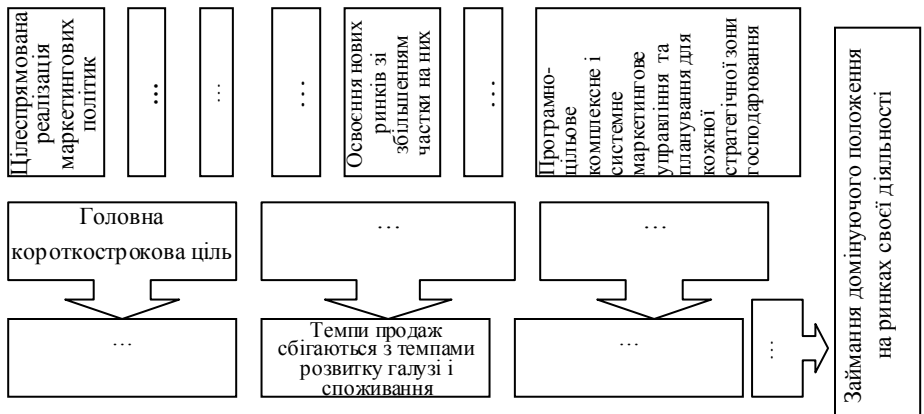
Цілеспрямована реалізація маркетингових політик

…

…

…

Освоєння нових ринків зі збільшенням частки на них

…

Програмно-цільове комплексне і системне маркетингове управління та планування для кожної стратегічної зони господарювання

Головна короткострокова ціль

…

…

…

Темпи продаж сбігаються з темпами розвитку галузі і споживання

…

…

Займання домінуючого положення на ринках своєї діяльності